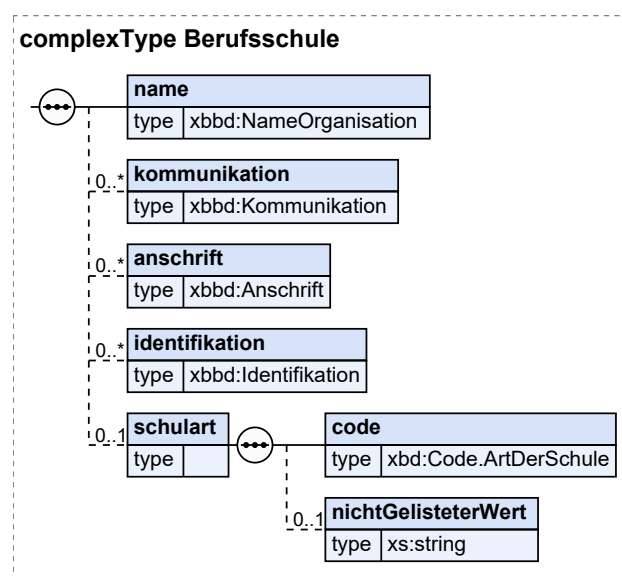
complexType Berufsschule

name
type xbbd:NameOrganisation

0..* kommunikation
type xbbd:Kommunikation

0..* anschrift
type xbbd:Anschrift

0..* identifikation
type xbbd:Identifikation

0..1 schulart
type

code
type xbd:Code.ArtDerSchule

0..1 nichtGelisteterWert
type xs:string